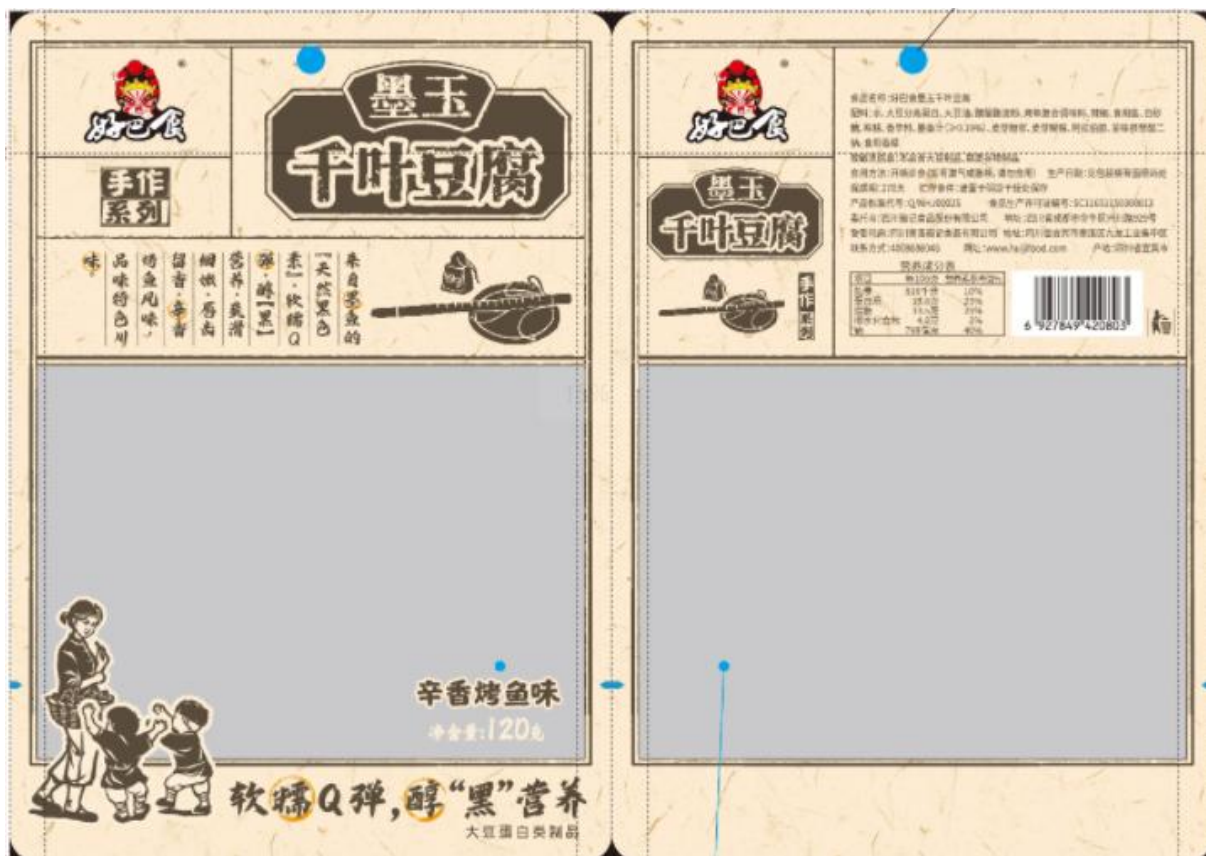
好巴食

墨玉
千叶豆腐

手作系列

来自墨鱼的「天然黑色素」，软糯Q弹，醇「黑」营养，细嫩，唇齿留香，辛香烤鱼风味，品味特色川味

辛香烤鱼味
净含量：120克

软糯Q弹，醇“黑”营养
大豆蛋白类制品

好巴食

墨玉
千叶豆腐

手作系列

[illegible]

营养成分表
| 项目 | 每100克 | 营养素参考值% |
|---|---|---|
| 能量 | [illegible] | 10% |
| 蛋白质 | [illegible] | 23% |
| 脂肪 | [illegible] | 20% |
| 碳水化合物 | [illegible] | 2% |
| 钠 | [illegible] | 40% |

6 927849 420803